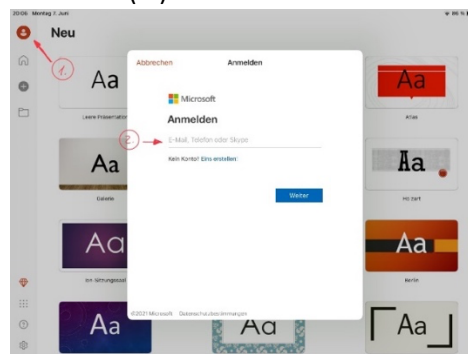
20:06 Montag 7. Juni

Neu

1.

Aa

Leere Präsentation

Aa

Galerie

Aa

Ion Sitzungssaal

Aa

Abbrechen Anmelden

Microsoft

Anmelden

2.

E-Mail, Telefon oder Skype

Kein Konto? Eins erstellen!

Weiter

©2021 Microsoft Datenschutzbestimmungen

Aa

Aa

Atlas

Aa

Holzart

Aa

Berlin

Aa